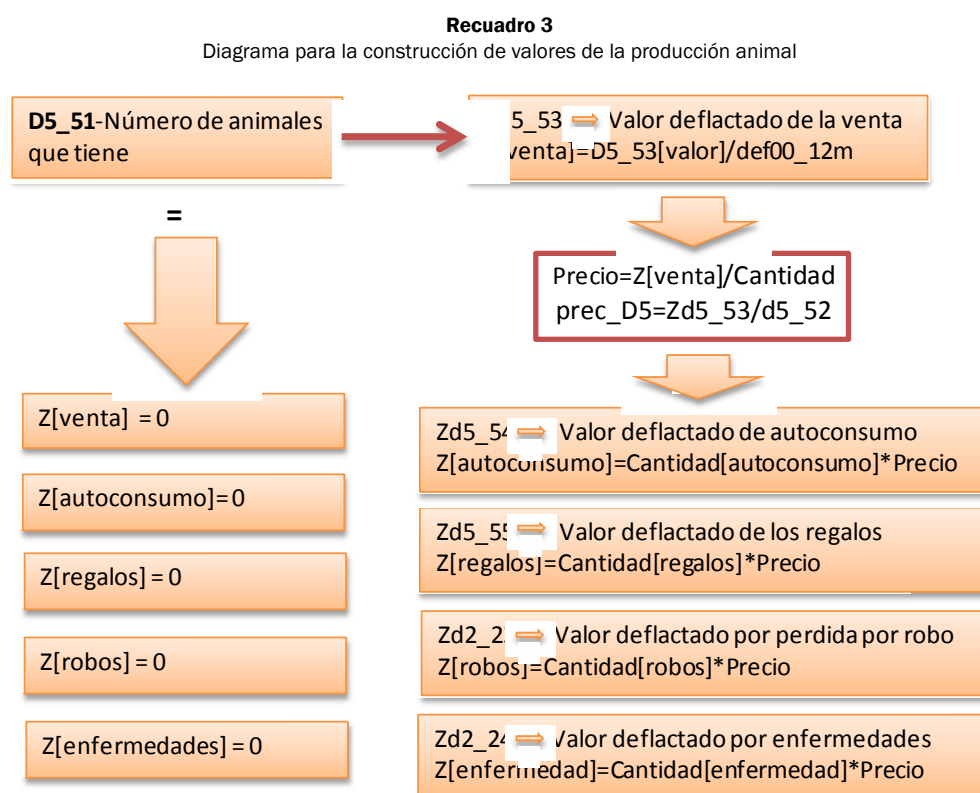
**Recuadro 3**
Diagrama para la construcción de valores de la producción animal

**D5_51**-Número de animales que tiene

=

Z[venta] = 0

Z[autoconsumo] = 0

Z[regalos] = 0

Z[robos] = 0

Z[enfermedades] = 0

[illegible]5_53 Valor deflactado de la venta
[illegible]venta]=D5_53[valor]/def00_12m

Precio=Z[venta]/Cantidad
prec_D5=Zd5_53/d5_52

Zd5_5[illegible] Valor deflactado de autoconsumo
Z[autoco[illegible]sumo]=Cantidad[autoconsumo]*Precio

Zd5_5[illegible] Valor deflactado de los regalos
Z[regalos]=Cantidad[regalos]*Precio

Zd2_2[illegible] Valor deflactado por perdida por robo
Z[robos]=Cantidad[robos]*Precio

Zd2_2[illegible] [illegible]alor deflactado por enfermedades
Z[enfer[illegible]edad]=Cantidad[enfermedad]*Precio